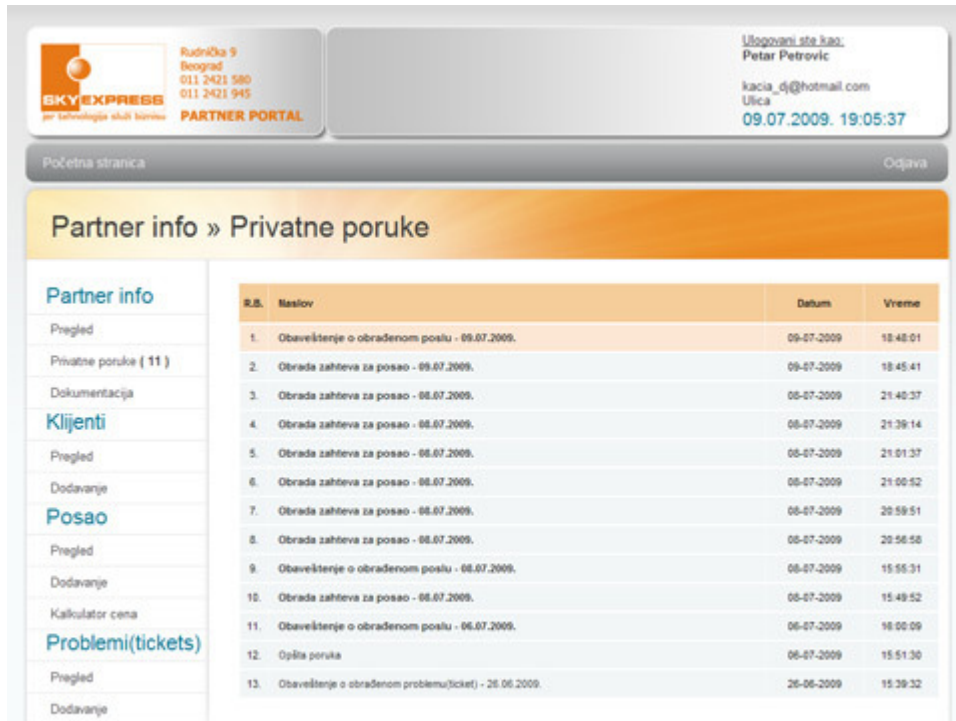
SKYEXPRESS
per tehnologija služi biznisu

Rudnička 9
Beograd
011 2421 580
011 2421 945
PARTNER PORTAL

Ulogovani ste kao:
Petar Petrovic

kacia_dj@hotmail.com
Ulica
09.07.2009. 19:05:37

Početna stranica

Odjava

Partner info » Privatne poruke

Partner info
Pregled
Privatne poruke ( 11 )
Dokumentacija
Klijenti
Pregled
Dodavanje
Posao
Pregled
Dodavanje
Kalkulator cena
Problemi(tickets)
Pregled
Dodavanje

| R.B. | Naslov | Datum | Vreme |
|---|---|---|---|
| 1. | Obaveštenje o obrađenom poslu - 09.07.2009. | 09-07-2009 | 18:48:01 |
| 2. | Obrada zahteva za posao - 09.07.2009. | 09-07-2009 | 18:45:41 |
| 3. | Obrada zahteva za posao - 08.07.2009. | 08-07-2009 | 21:40:37 |
| 4. | Obrada zahteva za posao - 08.07.2009. | 08-07-2009 | 21:39:14 |
| 5. | Obrada zahteva za posao - 08.07.2009. | 08-07-2009 | 21:01:37 |
| 6. | Obrada zahteva za posao - 08.07.2009. | 08-07-2009 | 21:00:52 |
| 7. | Obrada zahteva za posao - 08.07.2009. | 08-07-2009 | 20:59:51 |
| 8. | Obrada zahteva za posao - 08.07.2009. | 08-07-2009 | 20:56:58 |
| 9. | Obaveštenje o obrađenom poslu - 08.07.2009. | 08-07-2009 | 15:55:31 |
| 10. | Obrada zahteva za posao - 08.07.2009. | 08-07-2009 | 15:49:52 |
| 11. | Obaveštenje o obrađenom poslu - 06.07.2009. | 06-07-2009 | 16:00:09 |
| 12. | Opšta poruka | 06-07-2009 | 15:51:30 |
| 13. | Obaveštenje o obrađenom problemu(ticket) - 26.06.2009. | 26-06-2009 | 15:39:32 |